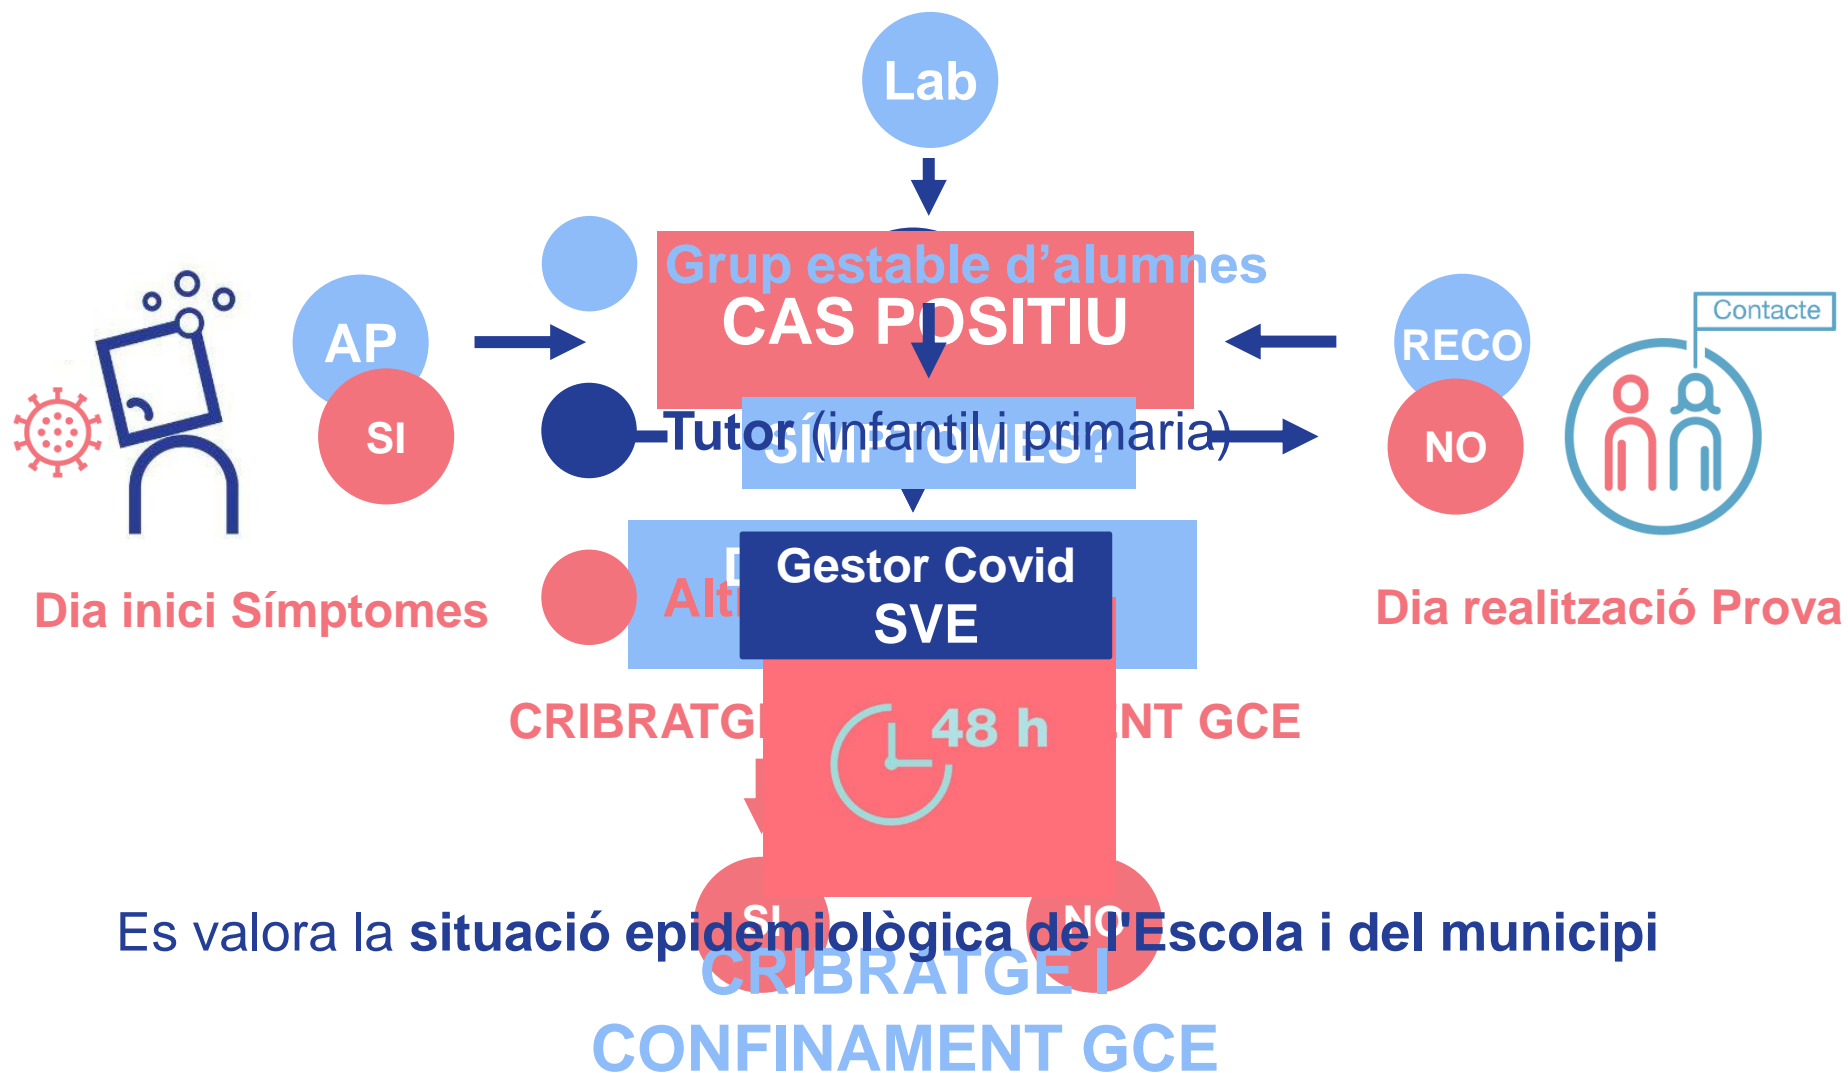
Lab

Grup estable d'alumnes

CAS POSITIU

AP

SI

RECO

NO

Contacte

Tutor (infantil i primaria)

SÍMPTOMES?

Alt

Gestor Covid
SVE

Dia inici Símptomes

Dia realització Prova

CRIBRATGE

NT GCE

48 h

SI

NO

Es valora la situació epidemiològica de l'Escola i del municipi

CRIBRATGE I
CONFINAMENT GCE